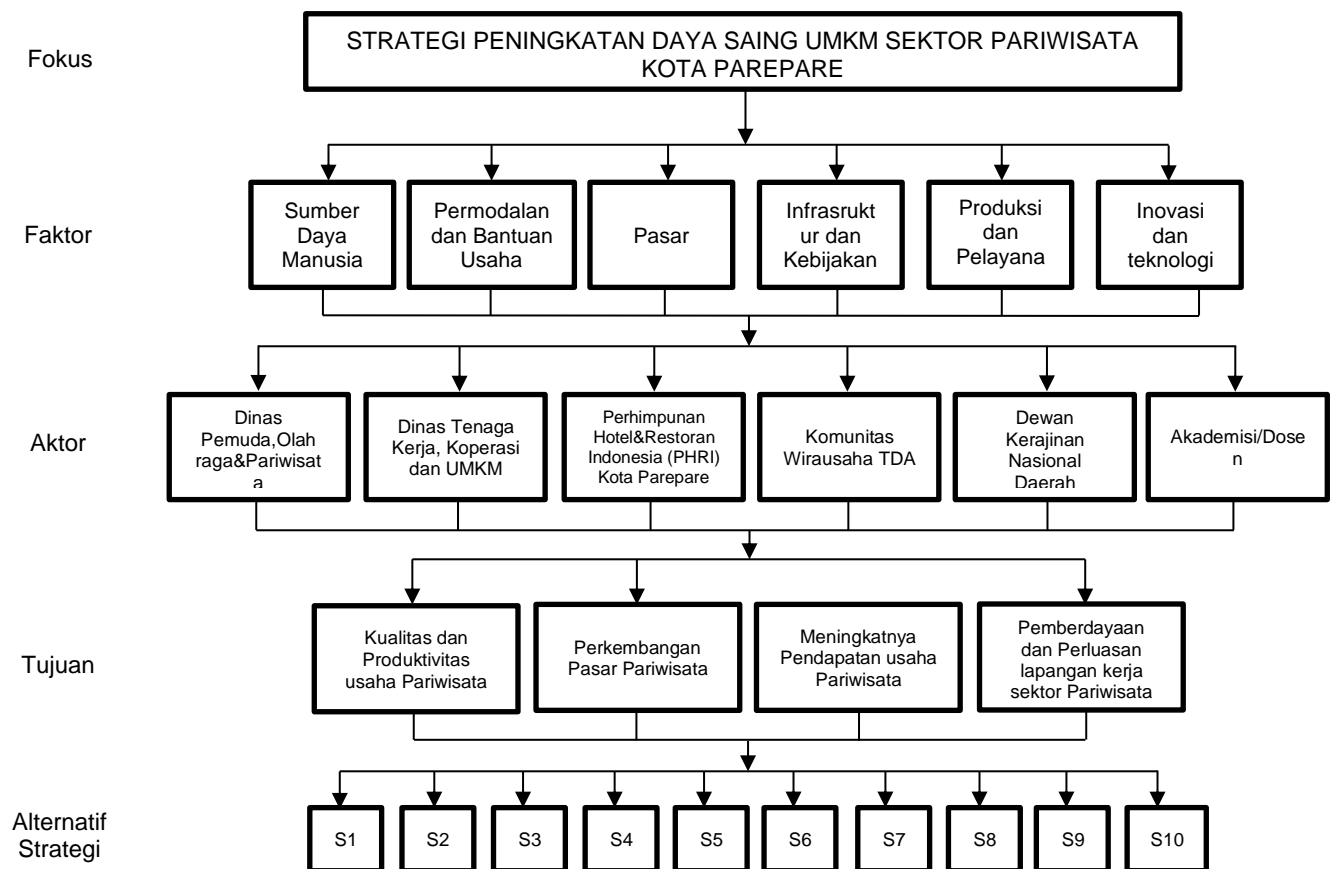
Fokus

STRATEGI PENINGKATAN DAYA SAING UMKM SEKTOR PARIWISATA KOTA PAREPARE

Faktor

Sumber Daya Manusia

Permodalan dan Bantuan Usaha

Pasar

Infrasruktur dan Kebijakan

Produksi dan Pelayana

Inovasi dan teknologi

Aktor

Dinas Pemuda,Olah raga&Pariwisata

Dinas Tenaga Kerja, Koperasi dan UMKM

Perhimpunan Hotel&Restoran Indonesia (PHRI) Kota Parepare

Komunitas Wirausaha TDA

Dewan Kerajinan Nasional Daerah

Akademisi/Dosen

Tujuan

Kualitas dan Produktivitas usaha Pariwisata

Perkembangan Pasar Pariwisata

Meningkatnya Pendapatan usaha Pariwisata

Pemberdayaan dan Perluasan lapangan kerja sektor Pariwisata

Alternatif Strategi

S1

S2

S3

S4

S5

S6

S7

S8

S9

S10